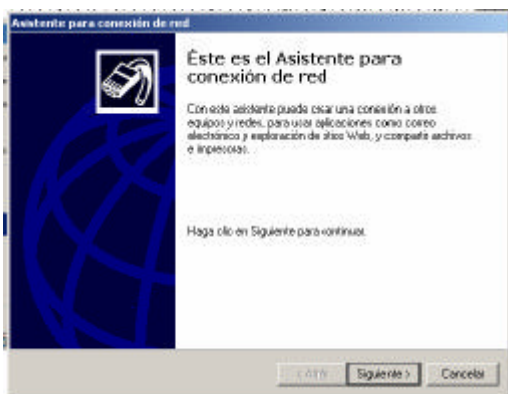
Asistente para conexión de red

Éste es el Asistente para conexión de red

Con este asistente puede crear una conexión a otros equipos y redes, para usar aplicaciones como correo electrónico y exploración de sitios Web, y compartir archivos e impresoras.

Haga clic en Siguiente para continuar.

< Atrás Siguiente > Cancelar